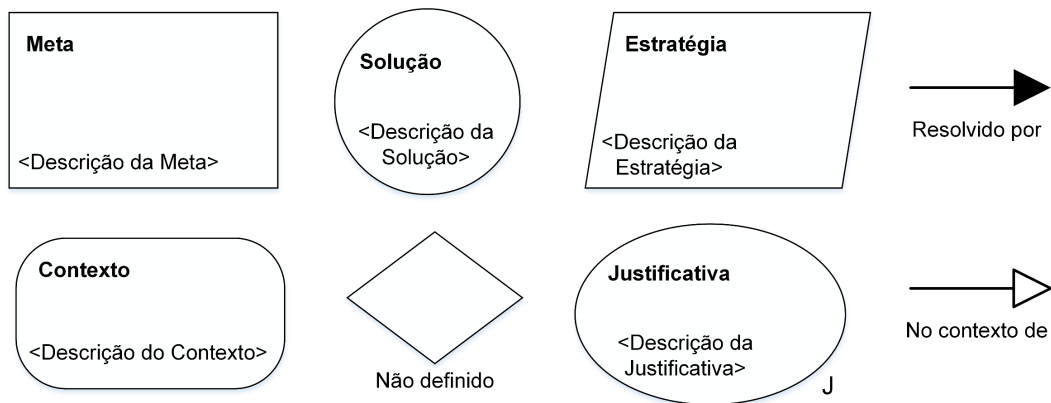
Meta

<Descrição da Meta>

Solução

<Descrição da Solução>

Estratégia

<Descrição da Estratégia>

Resolvido por

Contexto

<Descrição do Contexto>

Não definido

Justificativa

<Descrição da Justificativa>

J

No contexto de